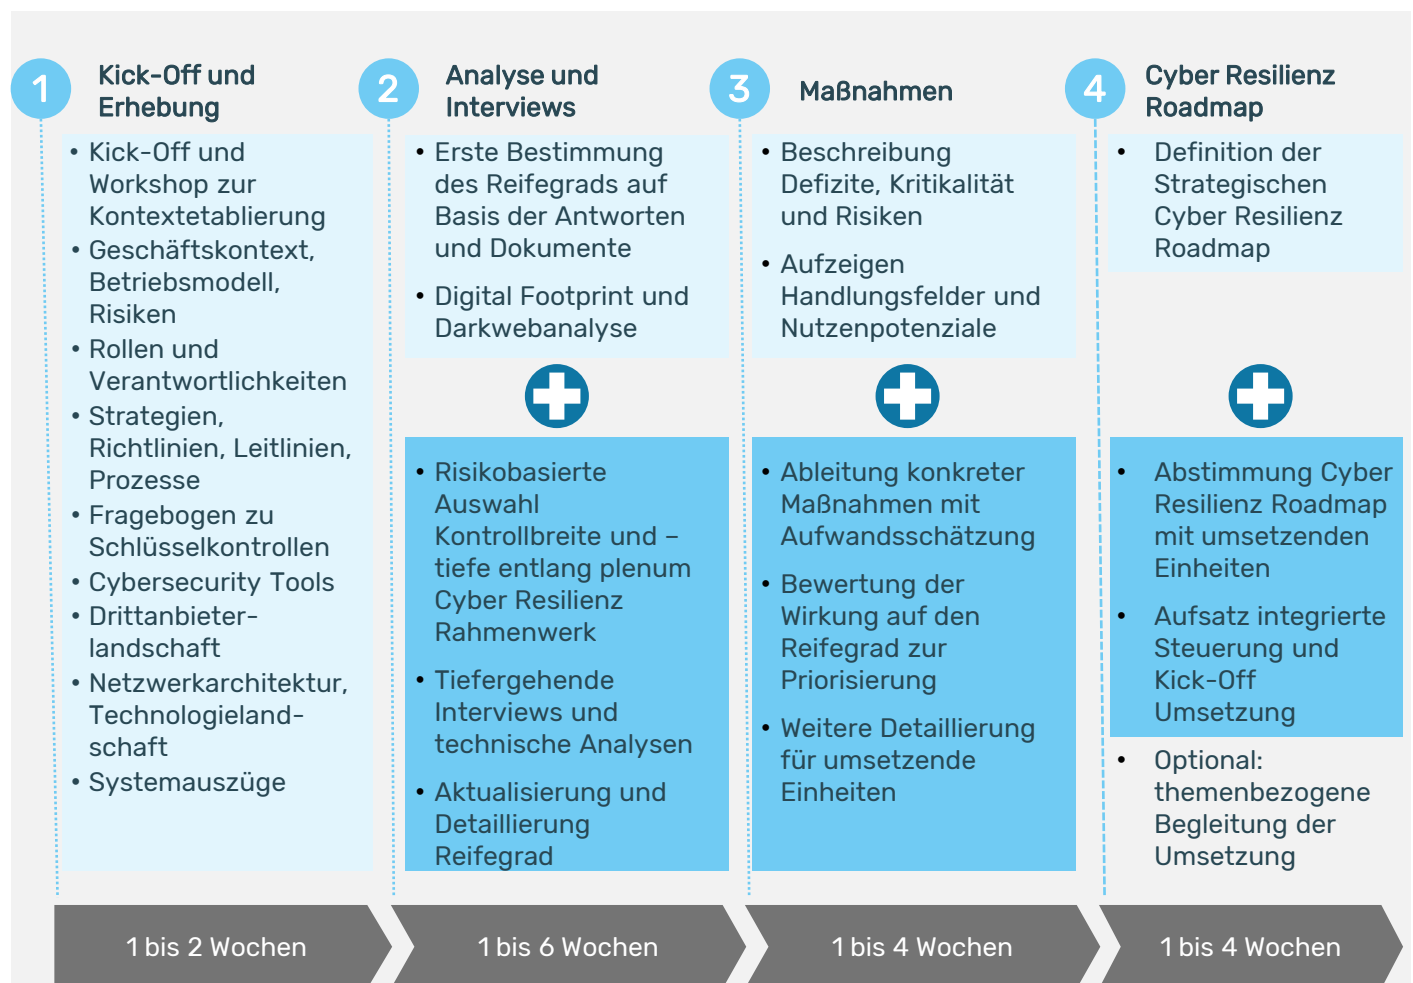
1 Kick-Off und Erhebung

- Kick-Off und Workshop zur Kontextetablierung
- Geschäftskontext, Betriebsmodell, Risiken
- Rollen und Verantwortlichkeiten
- Strategien, Richtlinien, Leitlinien, Prozesse
- Fragebogen zu Schlüsselkontrollen
- Cybersecurity Tools
- Drittanbieterlandschaft
- Netzwerkarchitektur, Technologielandschaft
- Systemauszüge

1 bis 2 Wochen

2 Analyse und Interviews

- Erste Bestimmung des Reifegrads auf Basis der Antworten und Dokumente
- Digital Footprint und Darkwebanalyse

- Risikobasierte Auswahl Kontrollbreite und –tiefe entlang plenum Cyber Resilienz Rahmenwerk
- Tiefergehende Interviews und technische Analysen
- Aktualisierung und Detaillierung Reifegrad

1 bis 6 Wochen

3 Maßnahmen

- Beschreibung Defizite, Kritikalität und Risiken
- Aufzeigen Handlungsfelder und Nutzenpotenziale

- Ableitung konkreter Maßnahmen mit Aufwandsschätzung
- Bewertung der Wirkung auf den Reifegrad zur Priorisierung
- Weitere Detaillierung für umsetzende Einheiten

1 bis 4 Wochen

4 Cyber Resilienz Roadmap

- Definition der Strategischen Cyber Resilienz Roadmap

- Abstimmung Cyber Resilienz Roadmap mit umsetzenden Einheiten
- Aufsatz integrierte Steuerung und Kick-Off Umsetzung
- Optional: themenbezogene Begleitung der Umsetzung

1 bis 4 Wochen